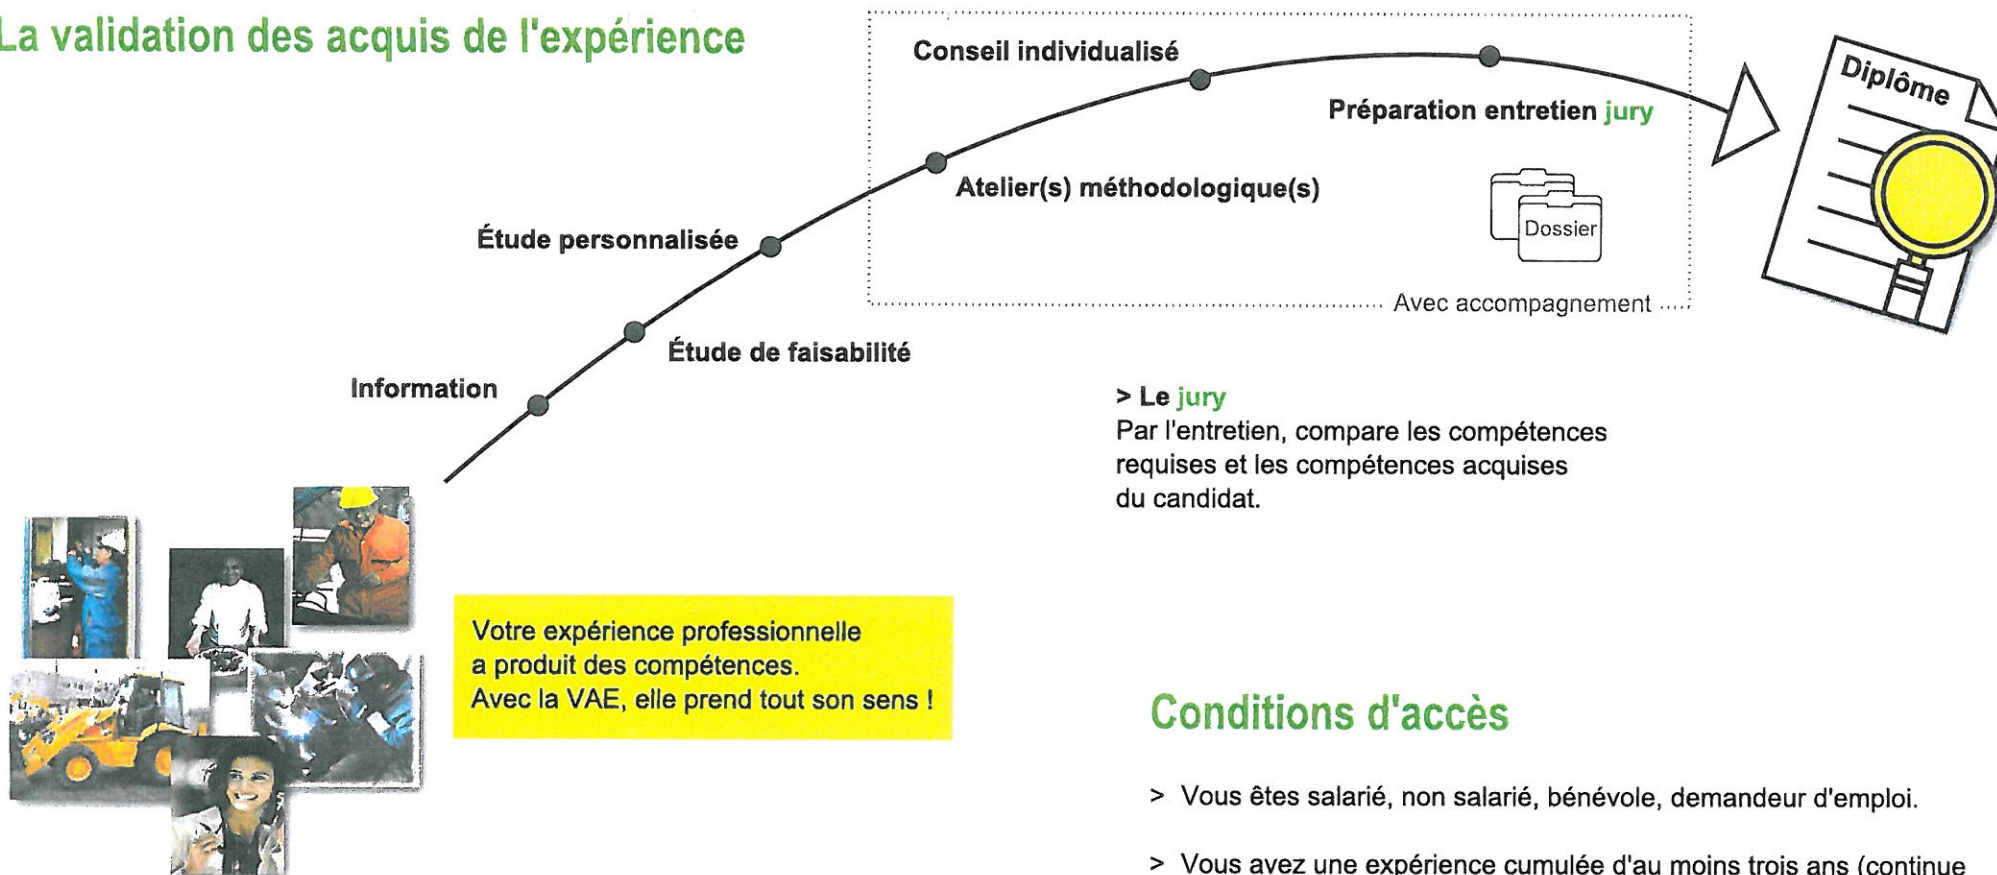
La validation des acquis de l'expérience

Conseil individualisé

Préparation entretien jury

Atelier(s) méthodologique(s)

Dossier

Avec accompagnement

Étude personnalisée

Étude de faisabilité

Information

Diplôme

> Le jury
Par l'entretien, compare les compétences requises et les compétences acquises du candidat.

Votre expérience professionnelle a produit des compétences.
Avec la VAE, elle prend tout son sens !

Conditions d'accès

> Vous êtes salarié, non salarié, bénévole, demandeur d'emploi.

> Vous avez une expérience cumulée d'au moins trois ans (continue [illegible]